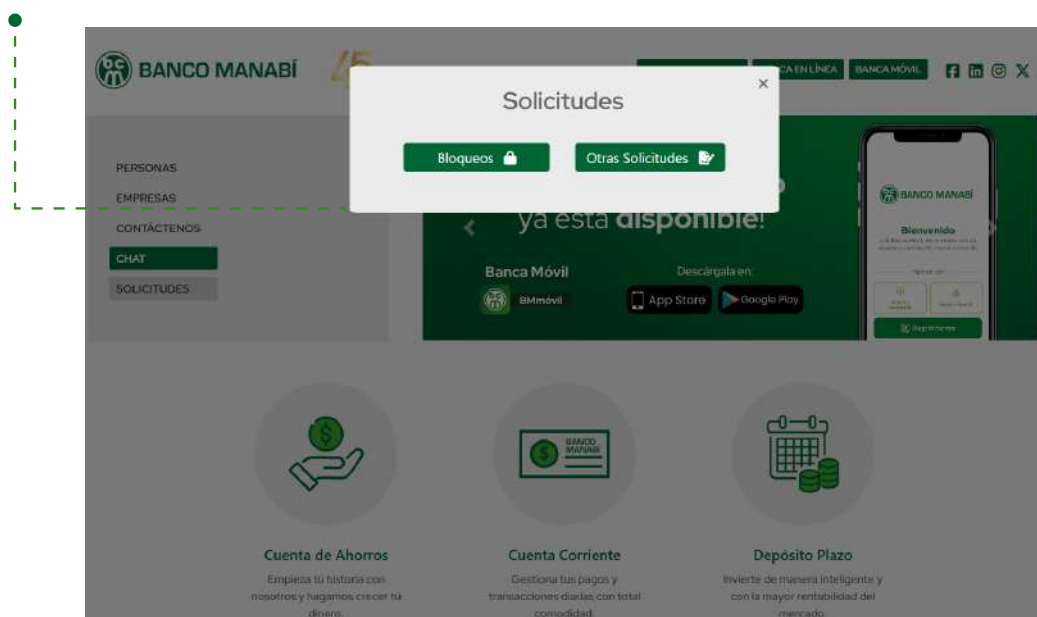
BANCO MANABÍ

CA EN LÍNEA BANCA MÓVIL

Solicitudes

×

Bloqueos

Otras Solicitudes

PERSONAS

EMPRESAS

CONTÁCTENOS

CHAT

SOLICITUDES

ya está disponible!

Banca Móvil

BMmóvil

Descárgala en:

App Store

Google Play

BANCO MANABÍ

Bienvenido

Regístrate

BANCO MANABÍ

Cuenta de Ahorros

Empieza tu historia con nosotros y hagamos crecer tu dinero.

Cuenta Corriente

Gestiona tus pagos y transacciones diarias con total comodidad.

Depósito Plazo

Invierte de manera inteligente y con la mayor rentabilidad del mercado.